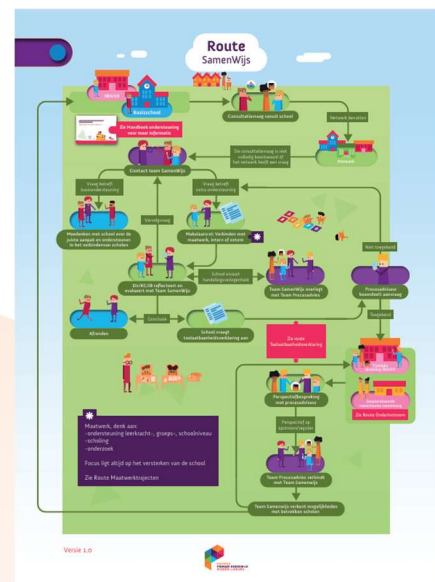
Route
SamenWijs

Ouders

Basisschool

Consultatievraag vanuit school

Zie Handboek ondersteuning voor meer informatie

Netwerk benutten

Netwerk

De consultatievraag is niet volledig beantwoord of het netwerk heeft een vraag

Contact team SamenWijs

Vraag betreft basisondersteuning

Vraag betreft extra ondersteuning

Meedenken met school over de juiste aanpak en ondersteunen in het verbinden van scholen

Verdieping

Maatwerk: Verbinden met maatwerk, intern of extern

DirKL/IB reflecteert en evalueert met Team SamenWijs

School ervaart handelingsverlegenheid

Team SamenWijs overlegt met Team Procesadvies

Niet toegekend

Procesadviseur beoordeelt aanvraag

Afronden

Overleg

School vraagt toelaatbaarheidsverklaring aan

Toegekend

Zie route Toelaatbaarheidsverklaring

Perspectiefbespreking met procesadviseur

Perspectief op speciaal onderwijs

Team Procesadvies verbindt met Team SamenWijs

Team SamenWijs verkent mogelijkheden met betrokken scholen

Zie Route Onderwijsteam

Maatwerk, denk aan:
-ondersteuning leerkracht-, groeps-, schoolniveau
-scholing
-onderzoek

Focus ligt altijd op het versterken van de school

Zie Route Maatwerktrajecten

Versie 1.0